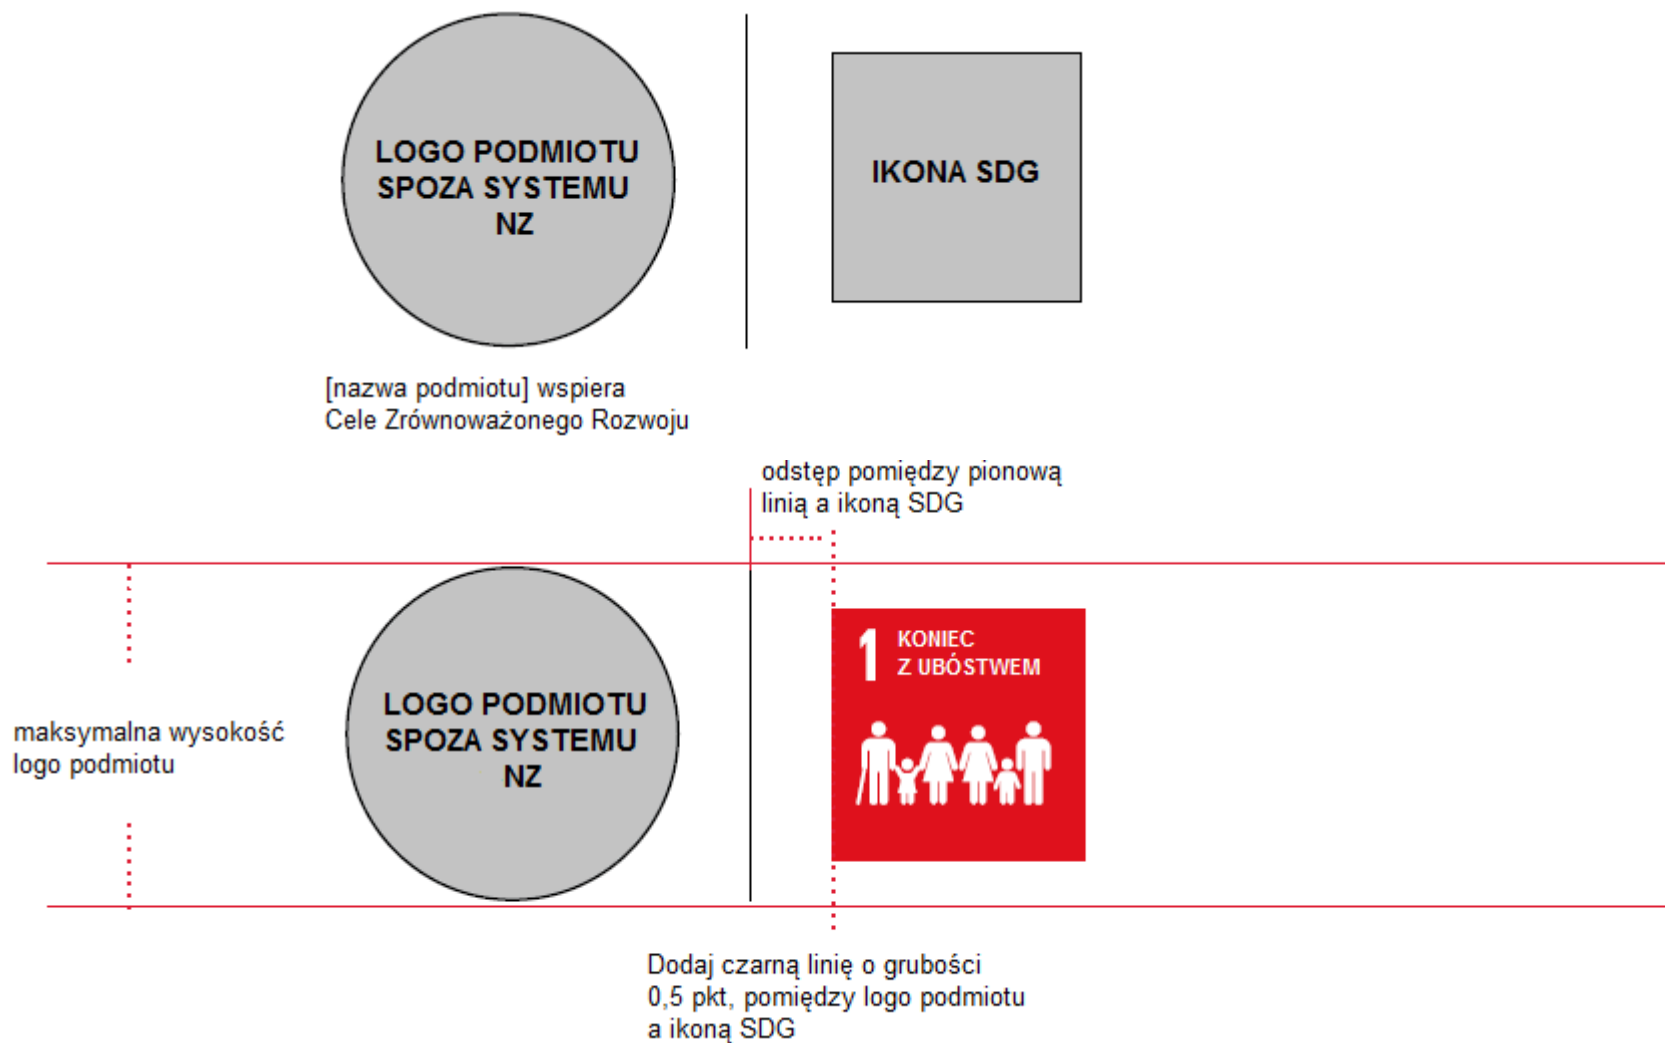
LOGO PODMIOTU SPOZA SYSTEMU NZ

IKONA SDG

[nazwa podmiotu] wspiera Cele Zrównoważonego Rozwoju

odstęp pomiędzy pionową linią a ikoną SDG

maksymalna wysokość logo podmiotu

LOGO PODMIOTU SPOZA SYSTEMU NZ

1 KONIEC Z UBÓSTWEM

Dodaj czarną linię o grubości 0,5 pkt, pomiędzy logo podmiotu a ikoną SDG